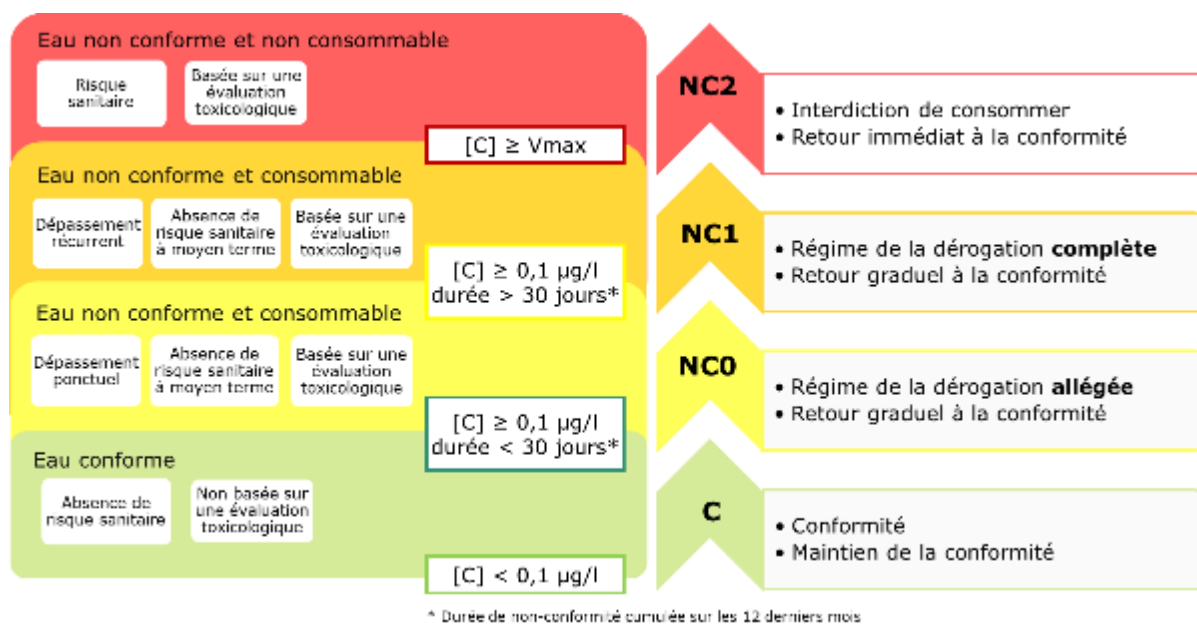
Eau non conforme et non consommable

Risque sanitaire

Basée sur une évaluation toxicologique

[C] ≥ Vmax

Eau non conforme et consommable

Dépassement récurrent

Absence de risque sanitaire à moyen terme

Basée sur une évaluation toxicologique

[C] ≥ 0,1 µg/l durée > 30 jours*

Eau non conforme et consommable

Dépassement ponctuel

Absence de risque sanitaire à moyen terme

Basée sur une évaluation toxicologique

[C] ≥ 0,1 µg/l durée < 30 jours*

Eau conforme

Absence de risque sanitaire

Non basée sur une évaluation toxicologique

[C] < 0,1 µg/l

NC2

• Interdiction de consommer
• Retour immédiat à la conformité

NC1

• Régime de la dérogation **complète**
• Retour graduel à la conformité

NC0

• Régime de la dérogation **allégée**
• Retour graduel à la conformité

C

• Conformité
• Maintien de la conformité

* Durée de non-conformité cumulée sur les 12 derniers mois